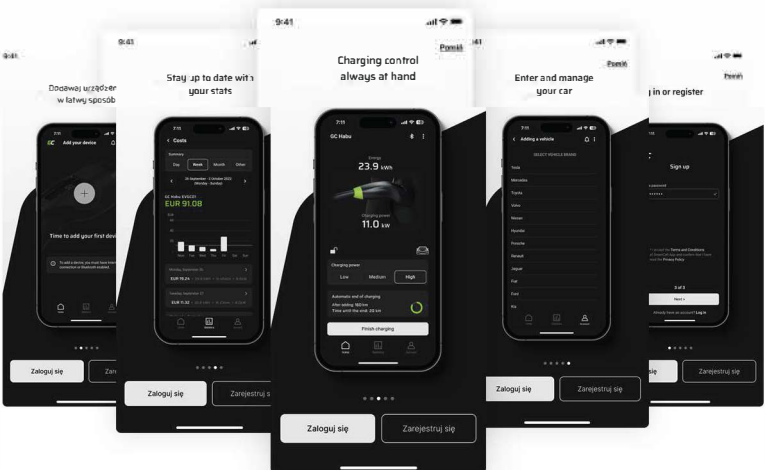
9:41

Dodawaj urządzen w łatwy sposób

7:11

GC Add your device

Time to add your first devi

Zaloguj się

9:41

Stay up to date with your stats

7:11

< Costs

Summary

Day Week Month Other

GC Habu

EUR 91.08

Zaloguj się

Zarejestruj s

9:41

Pomiń

Charging control always at hand

7:11

GC Habu

23.9 kWh

11.0 kW

Charging power

Low Medium High

Automatic end of charging

Finish charging

Zaloguj się

Zarejestruj się

9:41

Pomiń

Enter and manage your car

< Adding a vehicle

SELECT VEHICLE BRAND

Tesla

Mercedes

Toyota

Volvo

Nissan

Hyundai

Porsche

Renault

Jaguar

Fiat

Ford

Kia

Zaloguj się

Zarejestruj się

Pomiń

in or register

Sign up

Terms and Conditions

Privacy Policy

2 of 3

Next >

Log in

się

Zarejestruj się